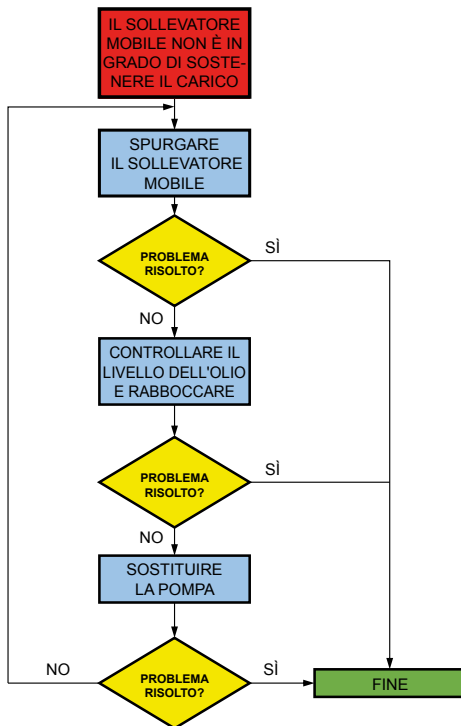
IL SOLLEVATORE MOBILE NON È IN GRADO DI SOSTENERE IL CARICO

SPURGARE IL SOLLEVATORE MOBILE

PROBLEMA RISOLTO?

SÌ

NO

CONTROLLARE IL LIVELLO DELL'OLIO E RABBOCCARE

PROBLEMA RISOLTO?

SÌ

NO

SOSTITUIRE LA POMPA

NO

PROBLEMA RISOLTO?

SÌ

FINE